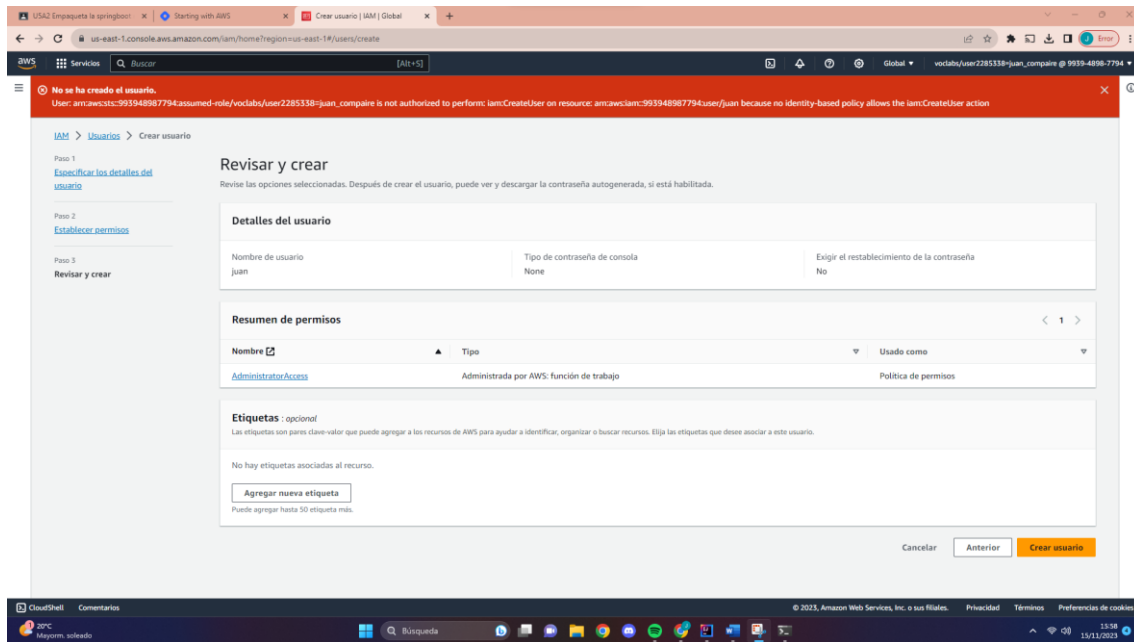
USA2 Empaqueta la springboot | Starting with AWS | Crear usuario | IAM | Global

us-east-1.console.aws.amazon.com/iam/home?region=us-east-1#/users/create

Error

aws Servicios Buscar [Alt+S]

Global ▾ voclabs/user2285338=juan_compaire @ 9939-4898-7794 ▾

No se ha creado el usuario.
User: arn:aws:sts::993948987794:assumed-role/voclabs/user2285338=juan_compaire is not authorized to perform: iam:CreateUser on resource: arn:aws:iam::993948987794:user/juan because no identity-based policy allows the iam:CreateUser action

IAM > Usuarios > Crear usuario

Paso 1
Especificar los detalles del usuario

Paso 2
Establecer permisos

Paso 3
Revisar y crear

Revisar y crear
Revise las opciones seleccionadas. Después de crear el usuario, puede ver y descargar la contraseña autogenerada, si está habilitada.

Detalles del usuario

| Nombre de usuario | Tipo de contraseña de consola | Exigir el restablecimiento de la contraseña |
|---|---|---|
| juan | None | No |

Resumen de permisos
< 1 >

| Nombre | Tipo | Usado como |
|---|---|---|
| AdministratorAccess | Administrada por AWS: función de trabajo | Política de permisos |

Etiquetas - opcional
Las etiquetas son pares clave-valor que puede agregar a los recursos de AWS para ayudar a identificar, organizar o buscar recursos. Elija las etiquetas que desee asociar a este usuario.

No hay etiquetas asociadas al recurso.

Agregar nueva etiqueta
Puede agregar hasta 50 etiqueta más.

Cancelar Anterior Crear usuario

CloudShell Comentarios
© 2023, Amazon Web Services, Inc. o sus filiales. Privacidad Términos Preferencias de cookies

20°C
Mayorm. soleado
Búsqueda
13:58
15/11/2023